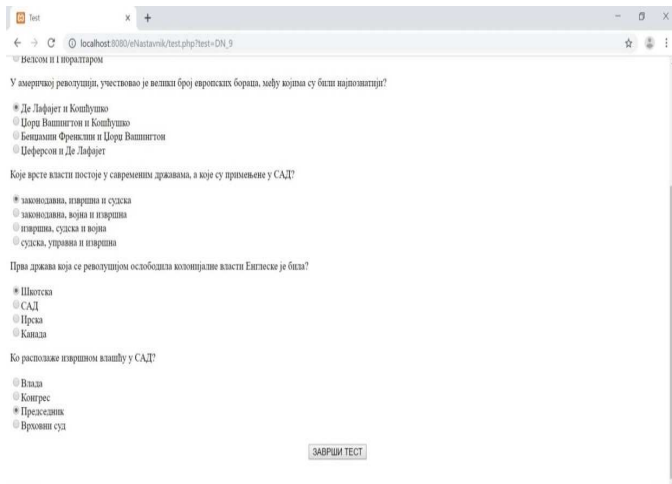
Test × +

← → C ⓘ localhost:8080/eNastavnik/test.php?test=DN_9

Велсом и Гибралтаром

У америчкој револуцији, учествовао је велики број европских бораца, међу којима су били најпознатији?

Де Лафајет и Кошћушко
Џорџ Вашингтон и Кошћушко
Бенџамин Френклин и Џорџ Вашингтон
Џеферсон и Де Лафајет

Које врсте власти постоје у савременим државама, а које су примењене у САД?

законодавна, извршна и судска
законодавна, војна и извршна
извршна, судска и војна
судска, управна и извршна

Прва држава која се револуцијом ослободила колонијалне власти Енглеске је била?

Шкотска
САД
Ирска
Канада

Ко располаже извршном влашћу у САД?

Влада
Конгрес
Председник
Врховни суд

ЗАВРШИ ТЕСТ